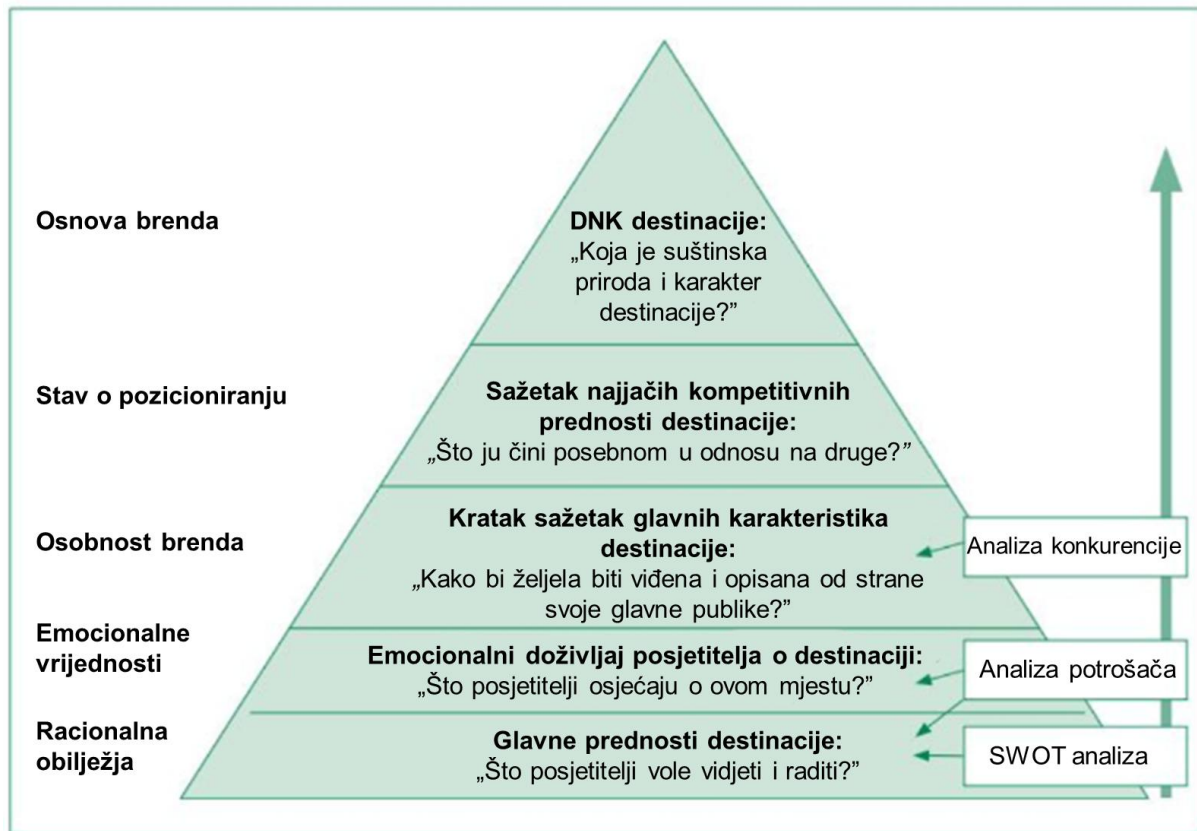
Osnova brenda

DNK destinacije:
„Koja je suštinska priroda i karakter destinacije?"

Stav o pozicioniranju

Sažetak najjačih kompetitivnih prednosti destinacije:
„Što ju čini posebnom u odnosu na druge?"

Osobnost brenda

Kratak sažetak glavnih karakteristika destinacije:
„Kako bi željela biti viđena i opisana od strane svoje glavne publike?"

Analiza konkurencije

Emocionalne vrijednosti

Emocionalni doživljaj posjetitelja o destinaciji:
„Što posjetitelji osjećaju o ovom mjestu?"

Analiza potrošača

Racionalna obilježja

Glavne prednosti destinacije:
„Što posjetitelji vole vidjeti i raditi?"

SWOT analiza